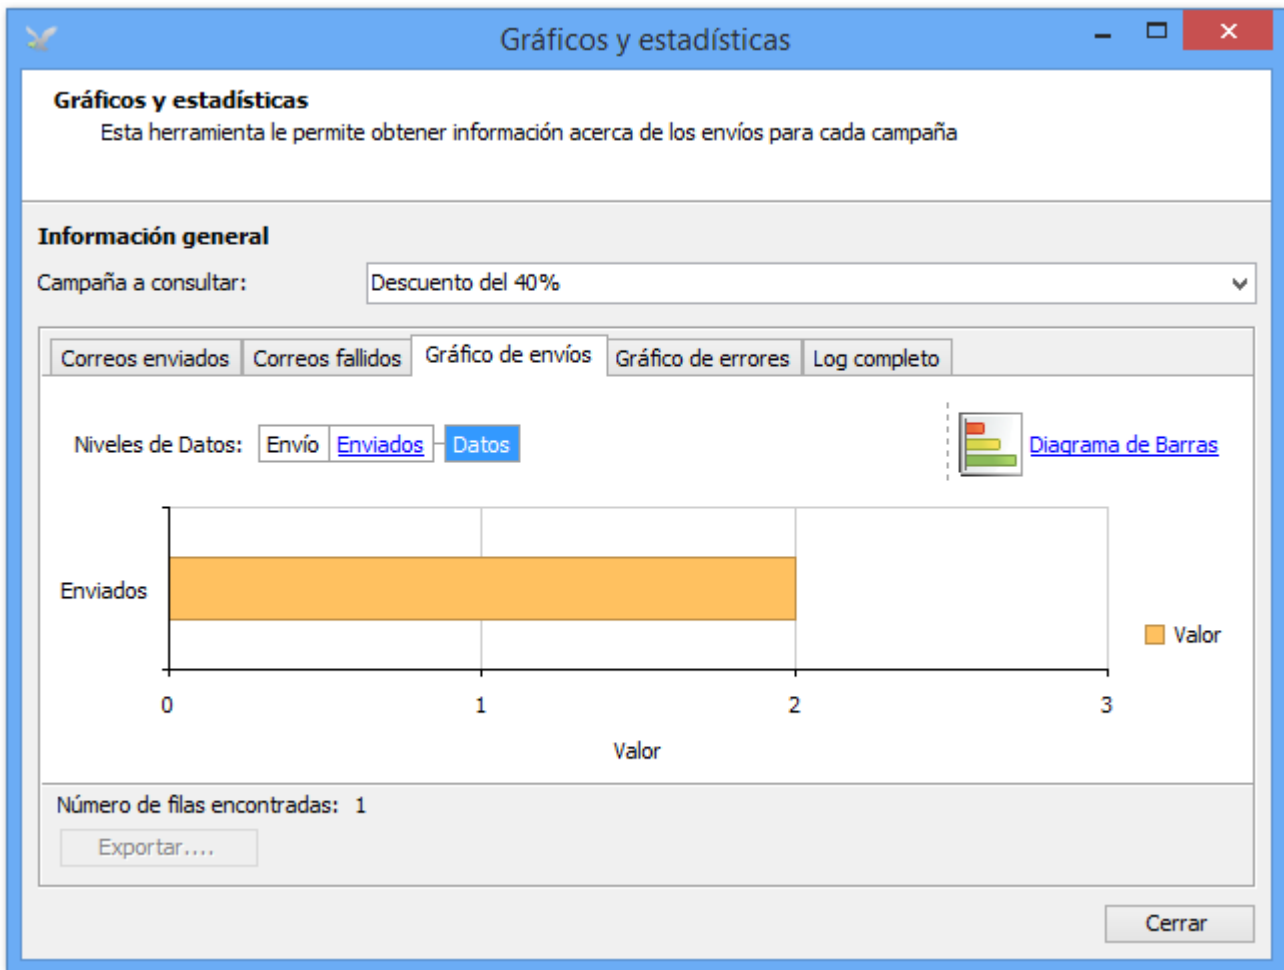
Gráficos y estadísticas

Gráficos y estadísticas
Esta herramienta le permite obtener información acerca de los envíos para cada campaña

Información general
Campaña a consultar: Descuento del 40%

Correos enviados | Correos fallidos | Gráfico de envíos | Gráfico de errores | Log completo

Niveles de Datos: Envío Enviados Datos

Diagrama de Barras

Enviados

Valor

0 1 2 3

Valor

Número de filas encontradas: 1

Exportar....

Cerrar